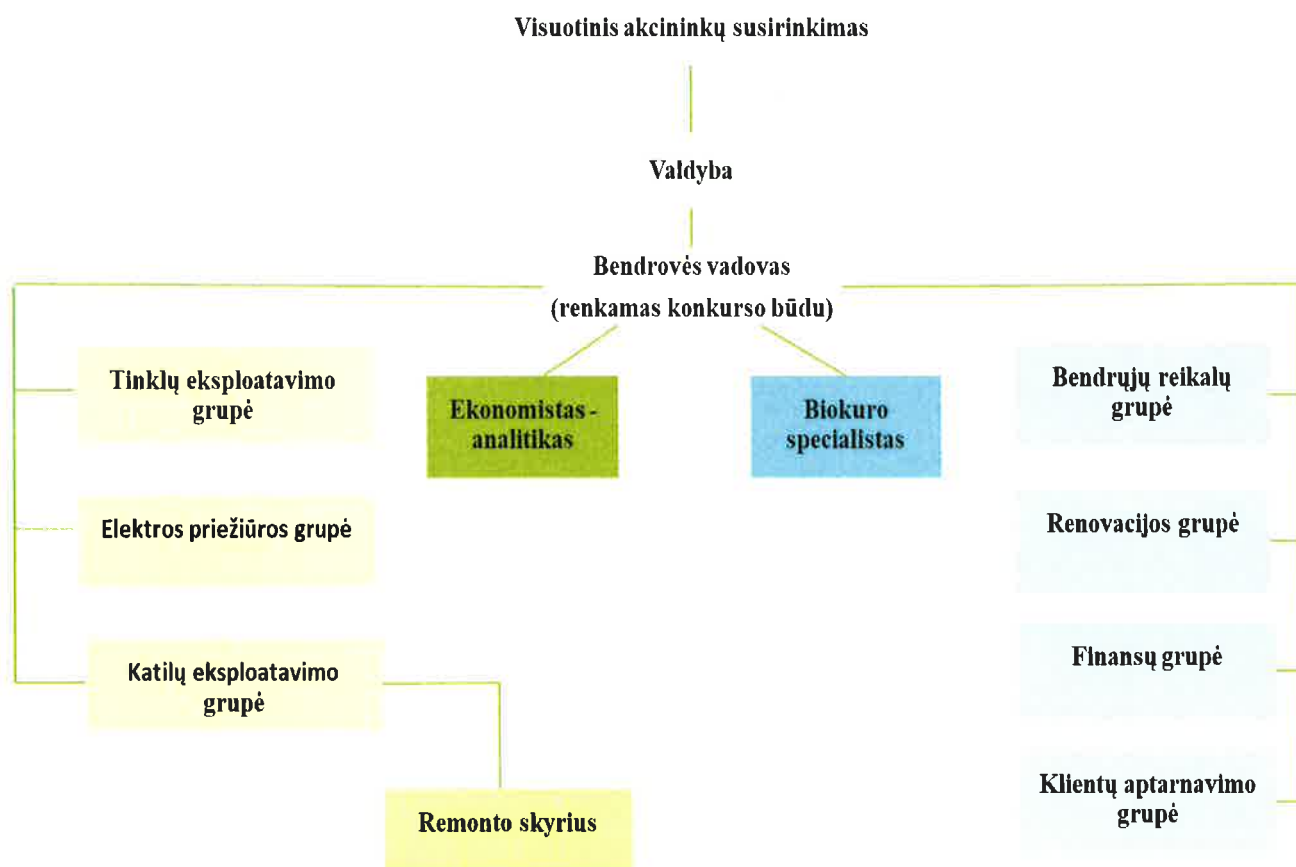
Visuotinis akcininkų susirinkimas

Valdyba

Bendrovės vadovas
(renkamas konkurso būdu)

Tinklų eksploatavimo grupė

Ekonomistas - analitikas

Biokuro specialistas

Bendrųjų reikalų grupė

Elektros priežiūros grupė

Renovacijos grupė

Katilų eksploatavimo grupė

Finansų grupė

Remonto skyrius

Klientų aptarnavimo grupė